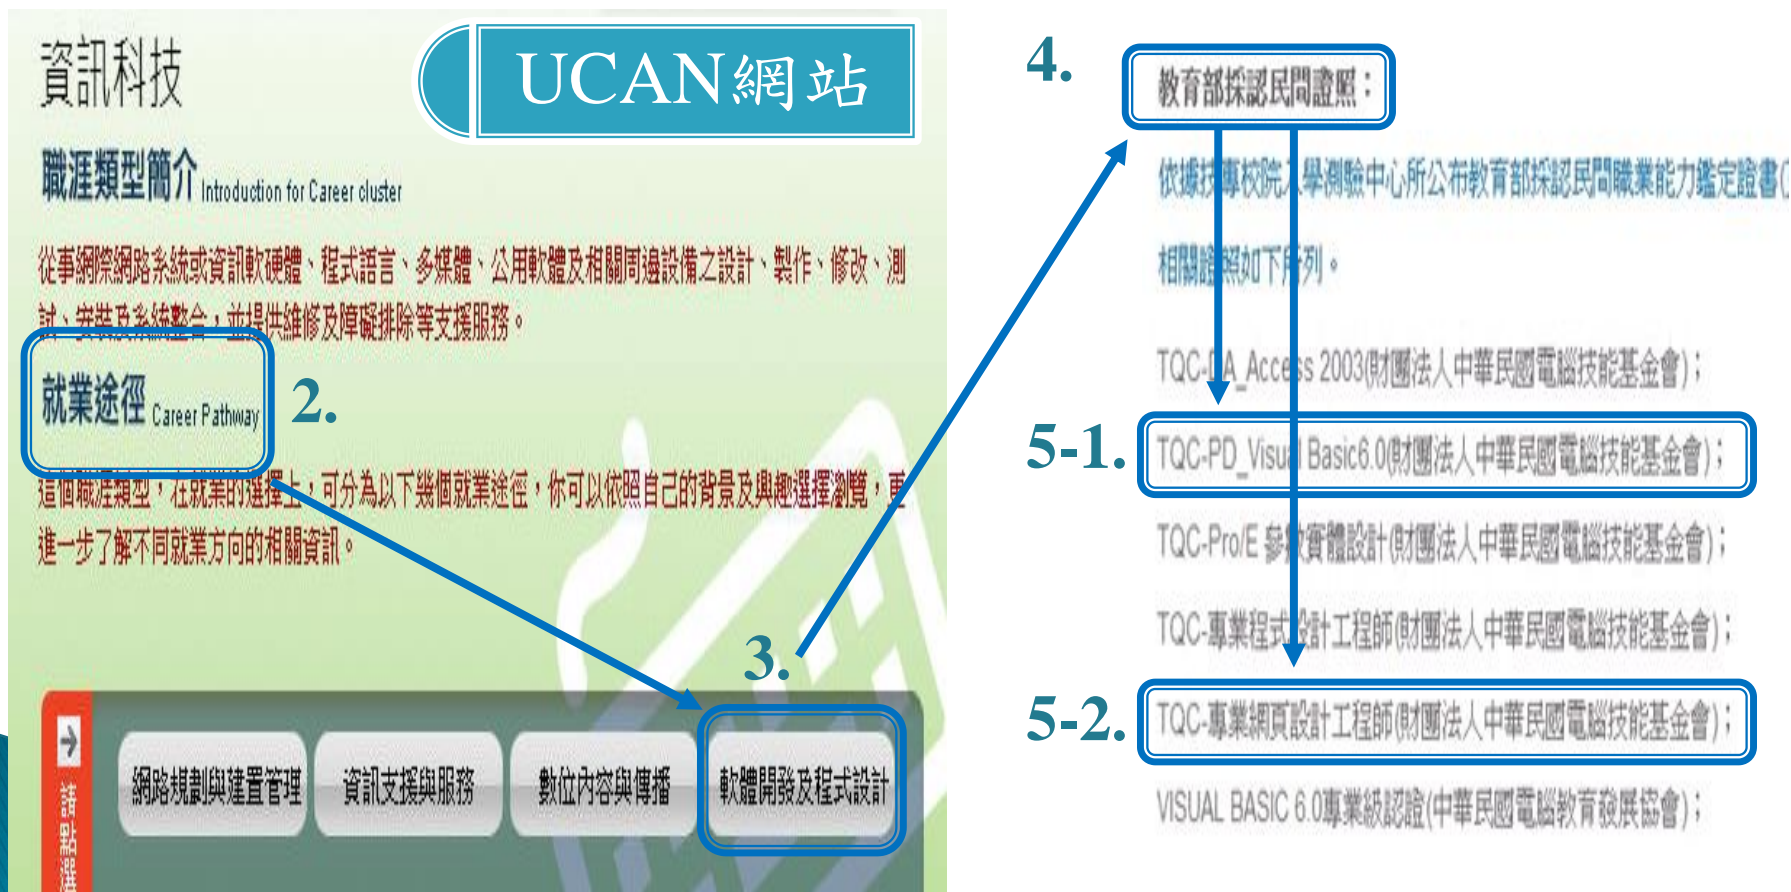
資訊科技

UCAN網站

職涯類型簡介 Introduction for Career cluster

從事網際網路系統或資訊軟硬體、程式語言、多媒體、公用軟體及相關周邊設備之設計、製作、修改、測試、安裝及系統整合，並提供維修及障礙排除等支援服務。

就業途徑 Career Pathway

2.

這個職涯類型，在就業的選擇上，可分為以下幾個就業途徑，你可以依照自己的背景及興趣選擇瀏覽，更進一步了解不同就業方向的相關資訊。

3.

請點選

網路規劃與建置管理

資訊支援與服務

數位內容與傳播

軟體開發及程式設計

4.

教育部採認民間證照：

依據技專校院入學測驗中心所公布教育部採認民間職業能力鑑定證書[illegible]

相關證照如下所列。

TQC-DA_Access 2003(財團法人中華民國電腦技能基金會)；

5-1.

TQC-PD_Visual Basic6.0(財團法人中華民國電腦技能基金會)；

TQC-Pro/E 參數實體設計(財團法人中華民國電腦技能基金會)；

TQC-專業程式設計工程師(財團法人中華民國電腦技能基金會)；

5-2.

TQC-專業網頁設計工程師(財團法人中華民國電腦技能基金會)；

VISUAL BASIC 6.0專業級認證(中華民國電腦教育發展協會)；